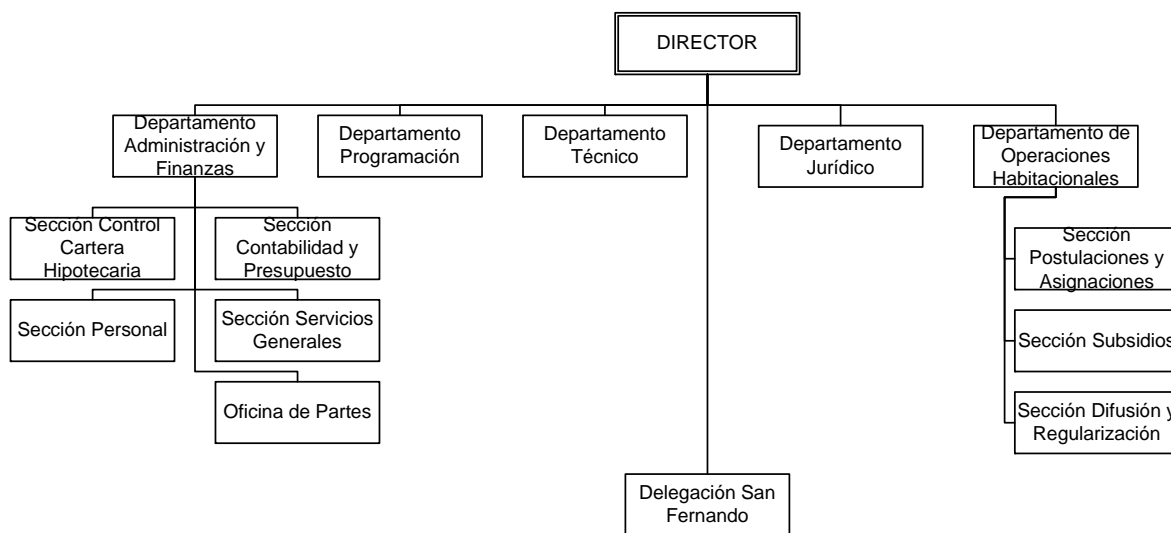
DIRECTOR

Departamento Administración y Finanzas

Departamento Programación

Departamento Técnico

Departamento Jurídico

Departamento de Operaciones Habitacionales

Sección Control Cartera Hipotecaria

Sección Contabilidad y Presupuesto

Sección Personal

Sección Servicios Generales

Oficina de Partes

Sección Postulaciones y Asignaciones

Sección Subsidios

Sección Difusión y Regularización

Delegación San Fernando